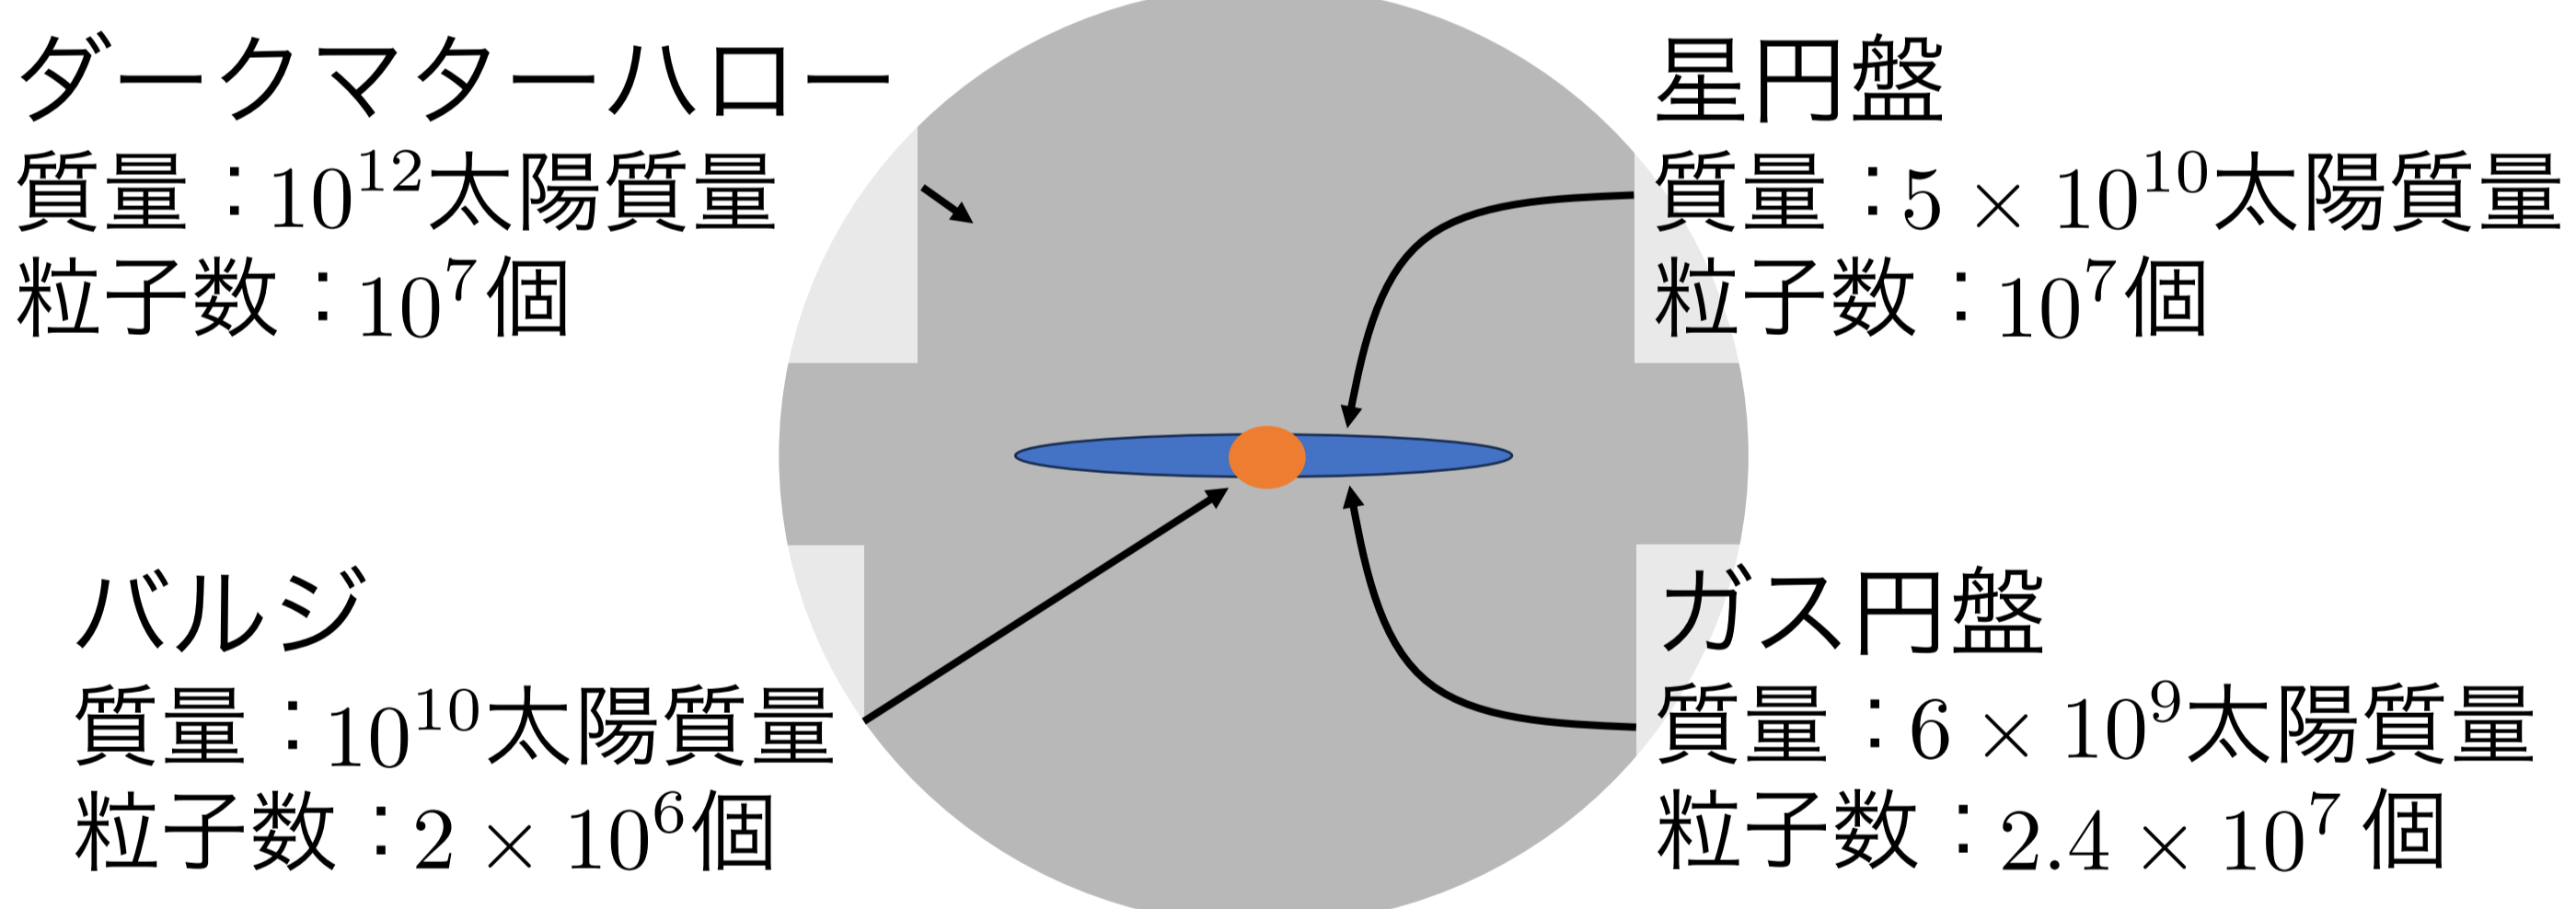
ダークマターハロー
質量：$10^{12}$太陽質量
粒子数：$10^7$個

星円盤
質量：$5 \times 10^{10}$太陽質量
粒子数：$10^7$個

バルジ
質量：$10^{10}$太陽質量
粒子数：$2 \times 10^6$個

ガス円盤
質量：$6 \times 10^9$太陽質量
粒子数：$2.4 \times 10^7$個